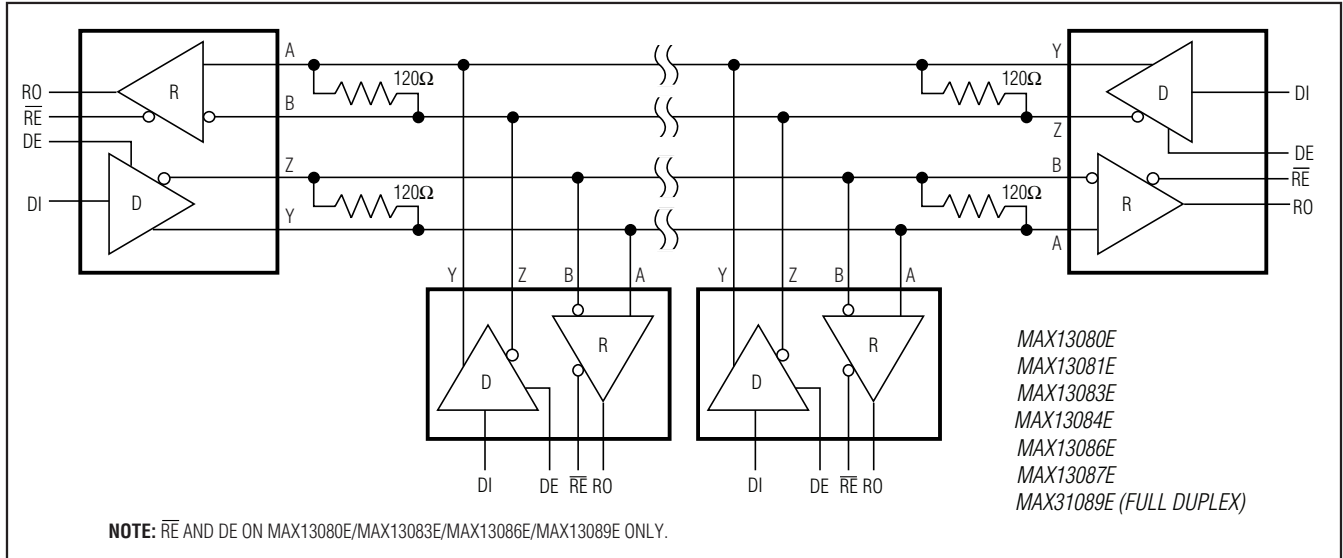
RO
$\overline{RE}$
DE
DI
R
D
A
B
Z
Y
120Ω
120Ω
120Ω
120Ω
Y
Z
B
A
D
R
DI
DE
$\overline{RE}$
RO
Y
Z
B
A
D
R
DI
DE $\overline{RE}$ RO
Y
Z
B
A
D
R
DI
DE $\overline{RE}$ RO

MAX13080E
MAX13081E
MAX13083E
MAX13084E
MAX13086E
MAX13087E
MAX31089E (FULL DUPLEX)

NOTE: $\overline{RE}$ AND DE ON MAX13080E/MAX13083E/MAX13086E/MAX13089E ONLY.